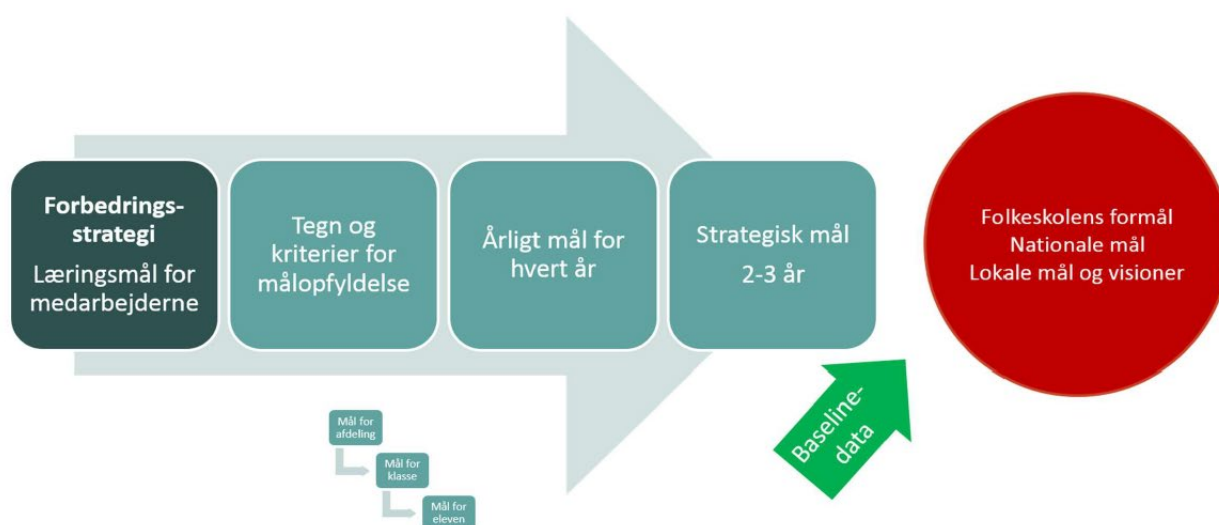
Forbedringsstrategi
Læringsmål for medarbejderne

Tegn og kriterier for målopfyldelse

Årligt mål for hvert år

Strategisk mål
2-3 år

Folkeskolens formål
Nationale mål
Lokale mål og visioner

Mål for afdeling

Mål for klasse

Mål for eleven

Baselinedata